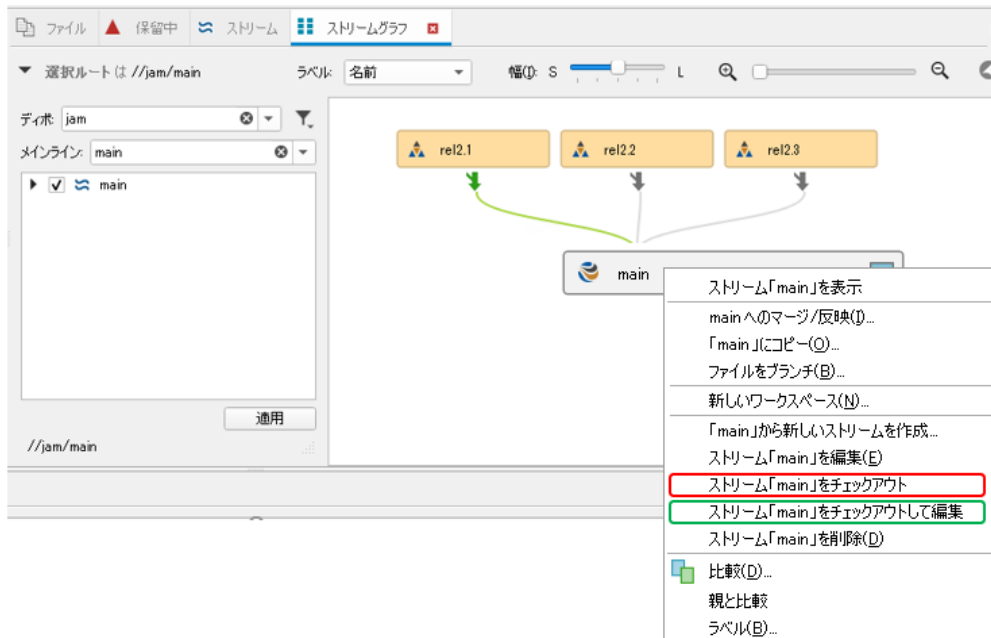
ファイル　保留中　ストリーム　ストリームグラフ

選択ルートは //jam/main　ラベル: 名前　幅(I): S　L

ディポ: jam
メインライン: main
main

適用
//jam/main

rel2.1　rel2.2　rel2.3

main

ストリーム「main」を表示
main へのマージ/反映(I)...
「main」にコピー(O)...
ファイルをブランチ(B)...
新しいワークスペース(N)...
「main」から新しいストリームを作成...
ストリーム「main」を編集(E)
ストリーム「main」をチェックアウト
ストリーム「main」をチェックアウトして編集
ストリーム「main」を削除(D)
比較(D)...
親と比較
ラベル(B)...